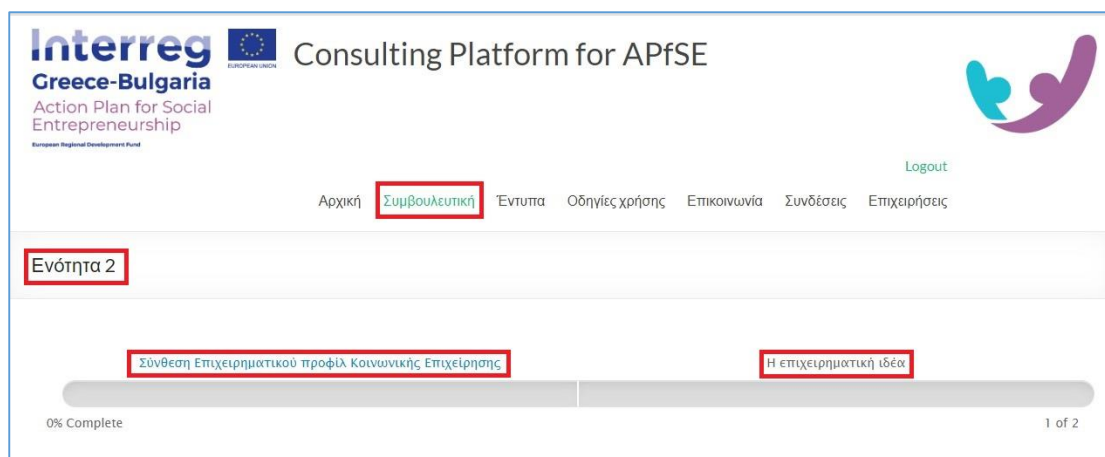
Interreg
Greece-Bulgaria
Action Plan for Social Entrepreneurship
European Regional Development Fund

EUROPEAN UNION

Consulting Platform for APfSE

Logout

Αρχική Συμβουλευτική Έντυπα Οδηγίες χρήσης Επικοινωνία Συνδέσεις Επιχειρήσεις

Ενότητα 2

Σύνθεση Επιχειρηματικού προφίλ Κοινωνικής Επιχείρησης

Η επιχειρηματική ιδέα

0% Complete

1 of 2